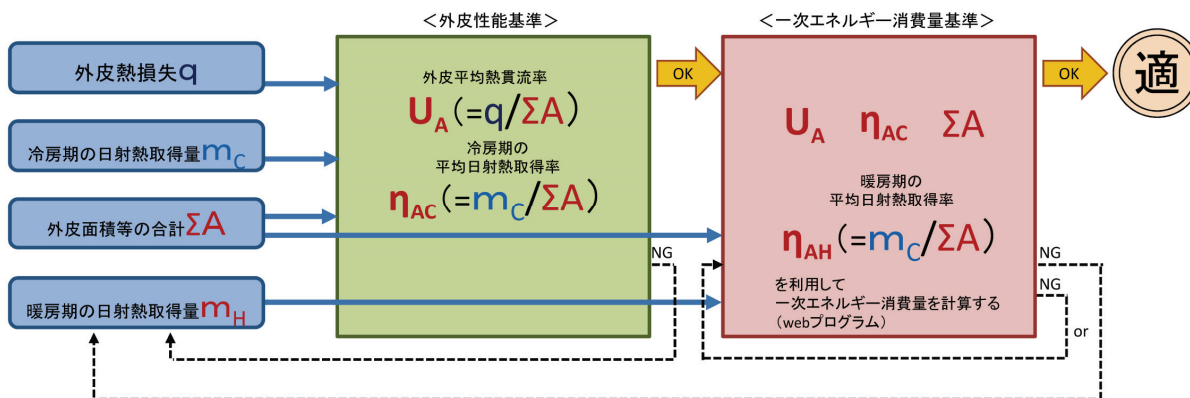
＜外皮性能基準＞

＜一次エネルギー消費量基準＞

外皮熱損失q

冷房期の日射熱取得量$m_C$

外皮面積等の合計ΣA

暖房期の日射熱取得量$m_H$

外皮平均熱貫流率
$U_A$（=q/ΣA）
冷房期の
平均日射熱取得率
$η_{AC}$（=$m_C$/ΣA）

OK

$U_A$　$η_{AC}$　ΣA

暖房期の
平均日射熱取得率
$η_{AH}$（=$m_C$/ΣA）
を利用して
一次エネルギー消費量を計算する
（webプログラム）

OK

適

NG

NG

NG

or